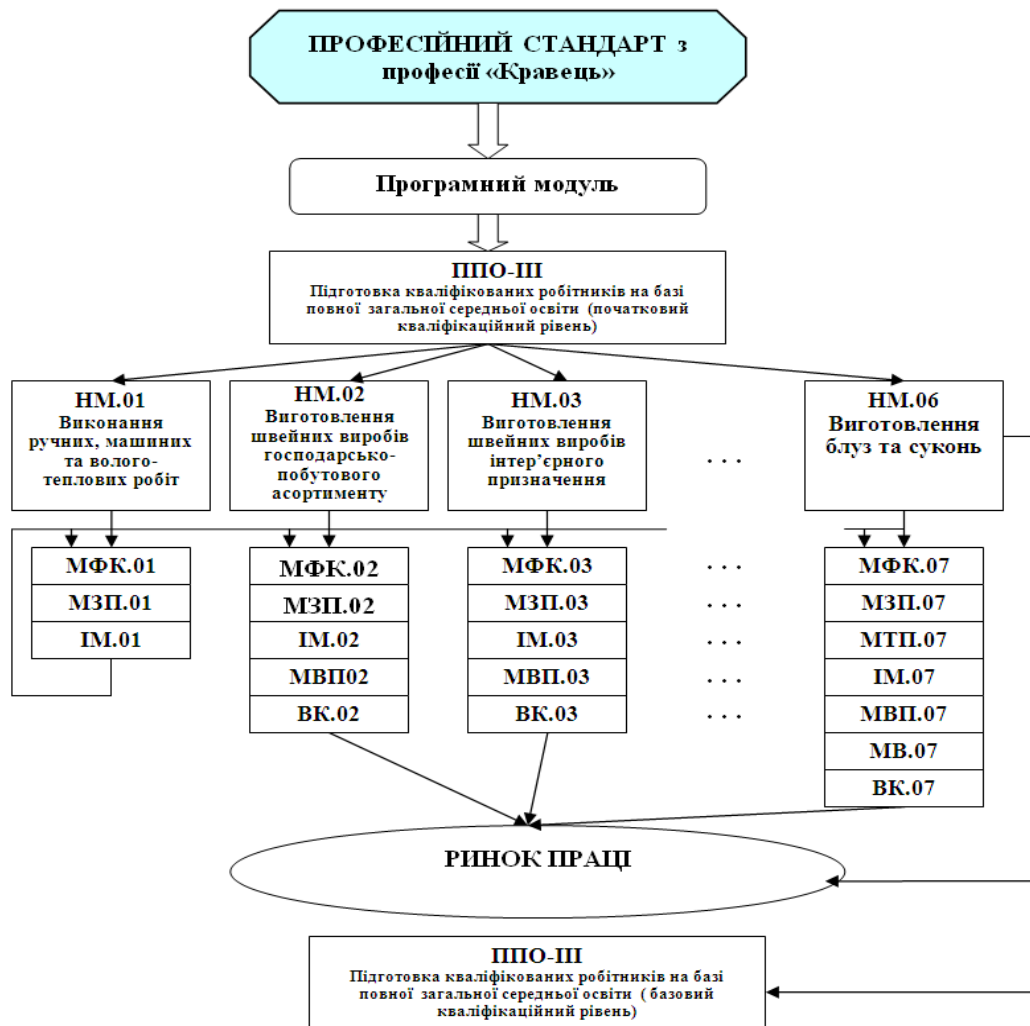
ПРОФЕСІЙНИЙ СТАНДАРТ з професії «Кравець»

Програмний модуль

ППО-ІІІ
Підготовка кваліфікованих робітників на базі повної загальної середньої освіти (початковий кваліфікаційний рівень)

НМ.01
Виконання ручних, машиних та волого-теплових робіт

НМ.02
Виготовлення швейних виробів господарсько-побутового асортименту

НМ.03
Виготовлення швейних виробів інтер'єрного призначення

. . .

НМ.06
Виготовлення блуз та суконь

МФК.01
МЗП.01
ІМ.01

МФК.02
МЗП.02
ІМ.02
МВП02
ВК.02

МФК.03
МЗП.03
ІМ.03
МВП.03
ВК.03

. . .
. . .
. . .
. . .
. . .

МФК.07
МЗП.07
МТП.07
ІМ.07
МВП.07
МВ.07
ВК.07

РИНОК ПРАЦІ

ППО-ІІІ
Підготовка кваліфікованих робітників на базі повної загальної середньої освіти ( базовий кваліфікаційний рівень)